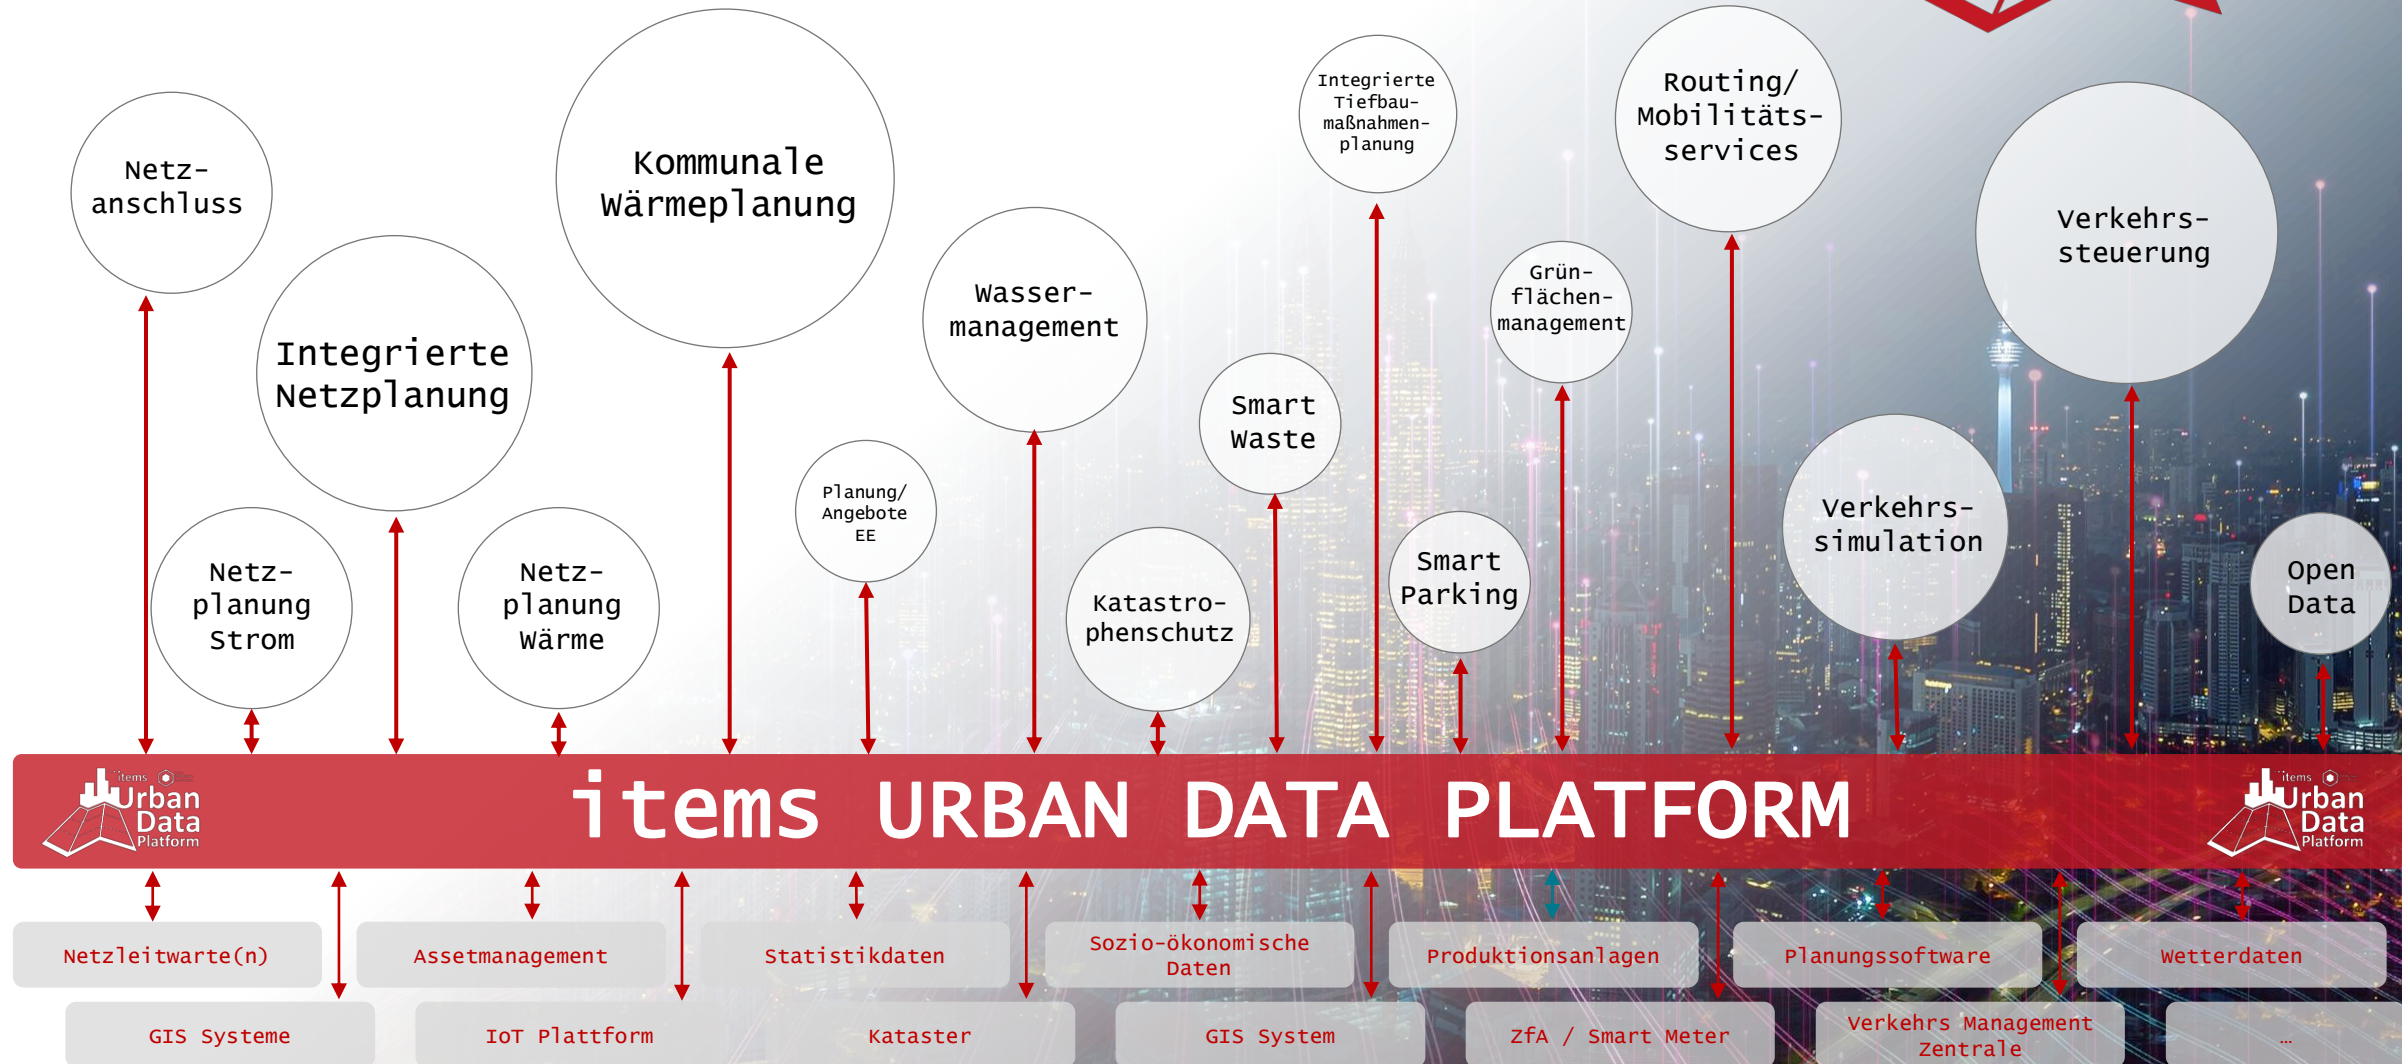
Netz-anschluss

Integrierte Netzplanung

Kommunale Wärmeplanung

Wasser-management

Integrierte Tiefbau-maßnahmen-planung

Routing/ Mobilitäts-services

Verkehrs-steuerung

Grün-flächen-management

Smart Waste

Planung/ Angebote EE

Netz-planung Strom

Netz-planung Wärme

Katastro-phenschutz

Smart Parking

Verkehrs-simulation

Open Data

items Urban Data Platform

items URBAN DATA PLATFORM

items Urban Data Platform

Netzleitwarte(n)

Assetmanagement

Statistikdaten

Sozio-ökonomische Daten

Produktionsanlagen

Planungssoftware

Wetterdaten

GIS Systeme

IoT Plattform

Kataster

GIS System

ZfA / Smart Meter

Verkehrs Management Zentrale

…